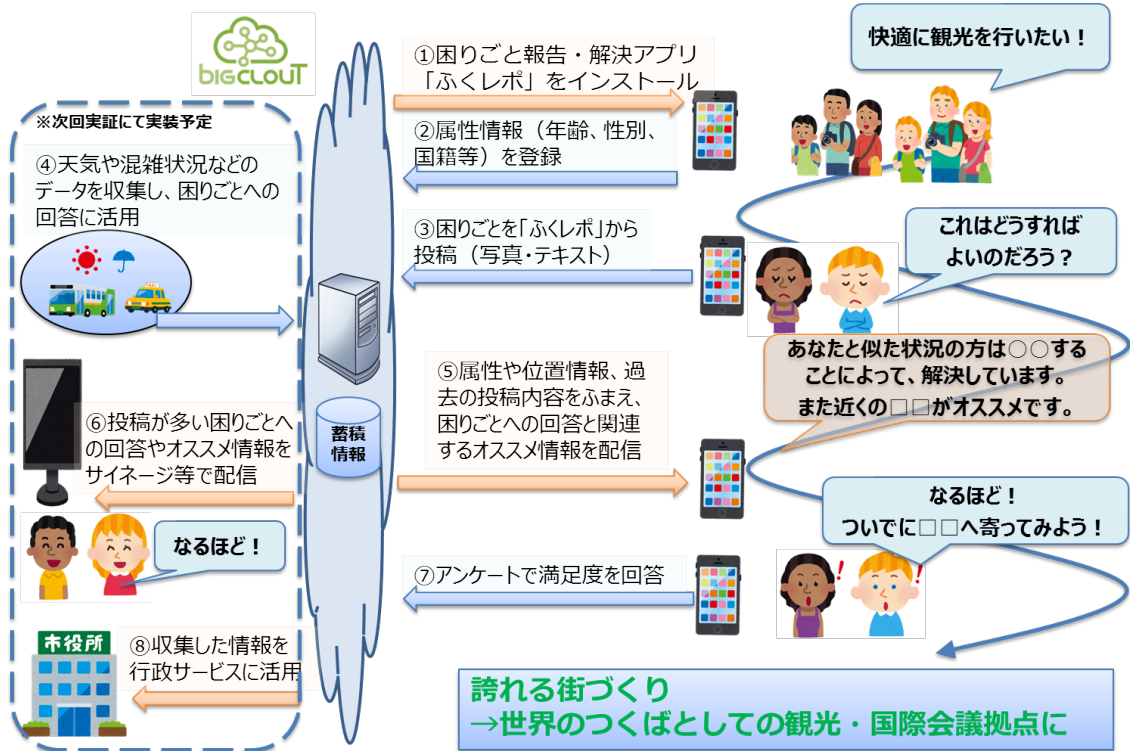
bigcloUT

①困りごと報告・解決アプリ「ふくレポ」をインストール

快適に観光を行いたい！

※次回実証にて実装予定

②属性情報（年齢、性別、国籍等）を登録

④天気や混雑状況などのデータを収集し、困りごとへの回答に活用

TAXI

③困りごとを「ふくレポ」から投稿（写真・テキスト）

これはどうすればよいのだろう？

あなたと似た状況の方は○○することによって、解決しています。また近くの□□がオススメです。

⑤属性や位置情報、過去の投稿内容をふまえ、困りごとへの回答と関連するオススメ情報を配信

蓄積情報

⑥投稿が多い困りごとへの回答やオススメ情報をサイネージ等で配信

なるほど！ついでに□□へ寄ってみよう！

なるほど！

⑦アンケートで満足度を回答

市役所

⑧収集した情報を行政サービスに活用

誇れる街づくり
→世界のつくばとしての観光・国際会議拠点に